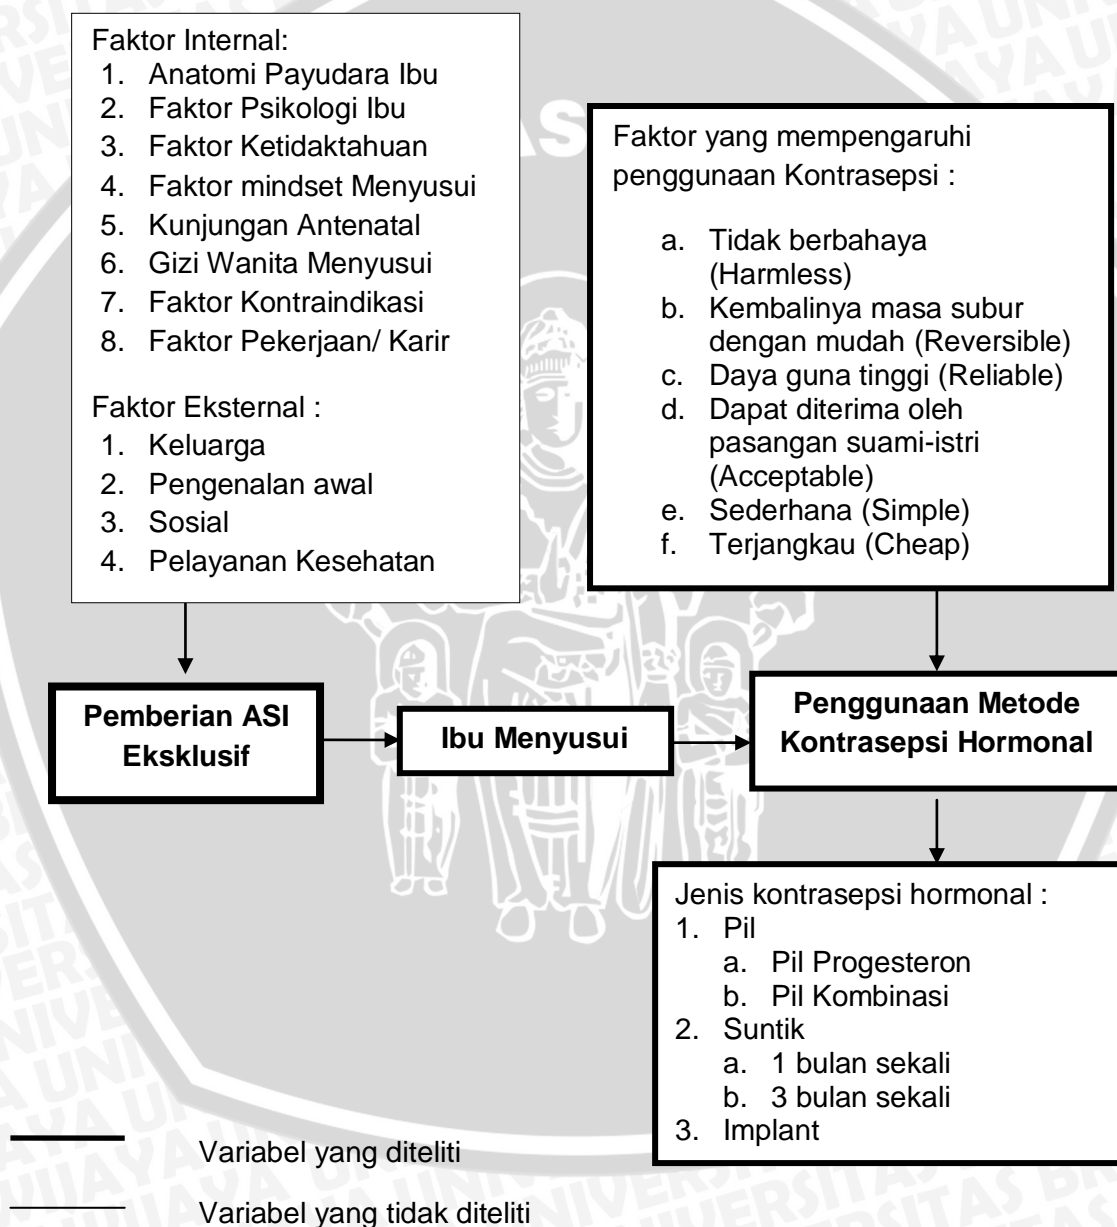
Faktor Internal:
1. Anatomi Payudara Ibu
2. Faktor Psikologi Ibu
3. Faktor Ketidaktahuan
4. Faktor mindset Menyusui
5. Kunjungan Antenatal
6. Gizi Wanita Menyusui
7. Faktor Kontraindikasi
8. Faktor Pekerjaan/ Karir

Faktor Eksternal :
1. Keluarga
2. Pengenalan awal
3. Sosial
4. Pelayanan Kesehatan

Faktor yang mempengaruhi penggunaan Kontrasepsi :

a. Tidak berbahaya (Harmless)
b. Kembalinya masa subur dengan mudah (Reversible)
c. Daya guna tinggi (Reliable)
d. Dapat diterima oleh pasangan suami-istri (Acceptable)
e. Sederhana (Simple)
f. Terjangkau (Cheap)

Pemberian ASI Eksklusif

Ibu Menyusui

Penggunaan Metode Kontrasepsi Hormonal

Jenis kontrasepsi hormonal :
1. Pil
a. Pil Progesteron
b. Pil Kombinasi
2. Suntik
a. 1 bulan sekali
b. 3 bulan sekali
3. Implant

Variabel yang diteliti

Variabel yang tidak diteliti